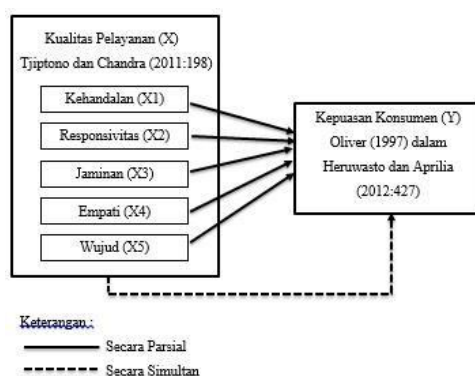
Kualitas Pelayanan (X)
Tjiptono dan Chandra (2011:198)

Kehandalan (X1)

Responsivitas (X2)

Jaminan (X3)

Empati (X4)

Wujud (X5)

Kepuasan Konsumen (Y)
Oliver (1997) dalam Heruwasto dan Aprilia (2012:427)

Keterangan :

Secara Parsial

Secara Simultan